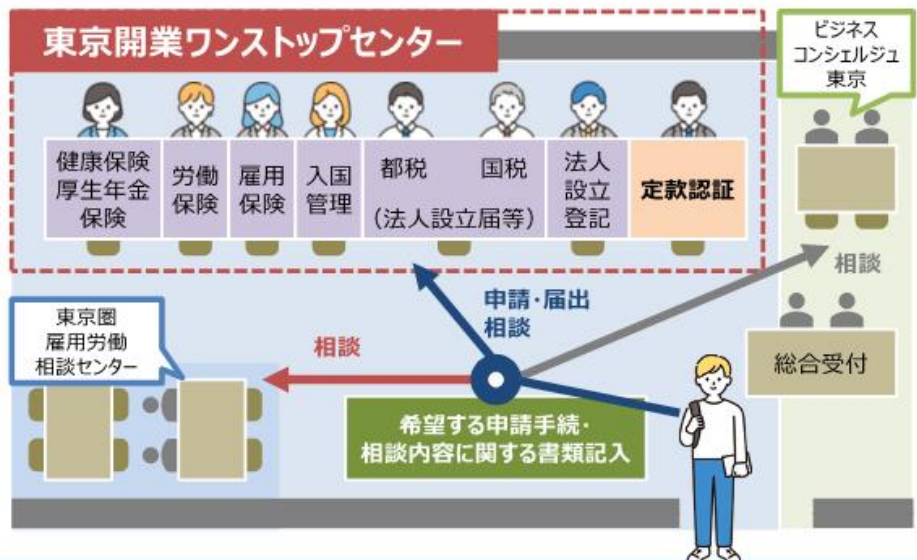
東京開業ワンストップセンター

ビジネスコンシェルジュ東京

健康保険厚生年金保険

労働保険

雇用保険

入国管理

都税　国税
（法人設立届等）

法人設立登記

定款認証

相談

申請・届出相談

相談

東京圏雇用労働相談センター

総合受付

希望する申請手続・相談内容に関する書類記入